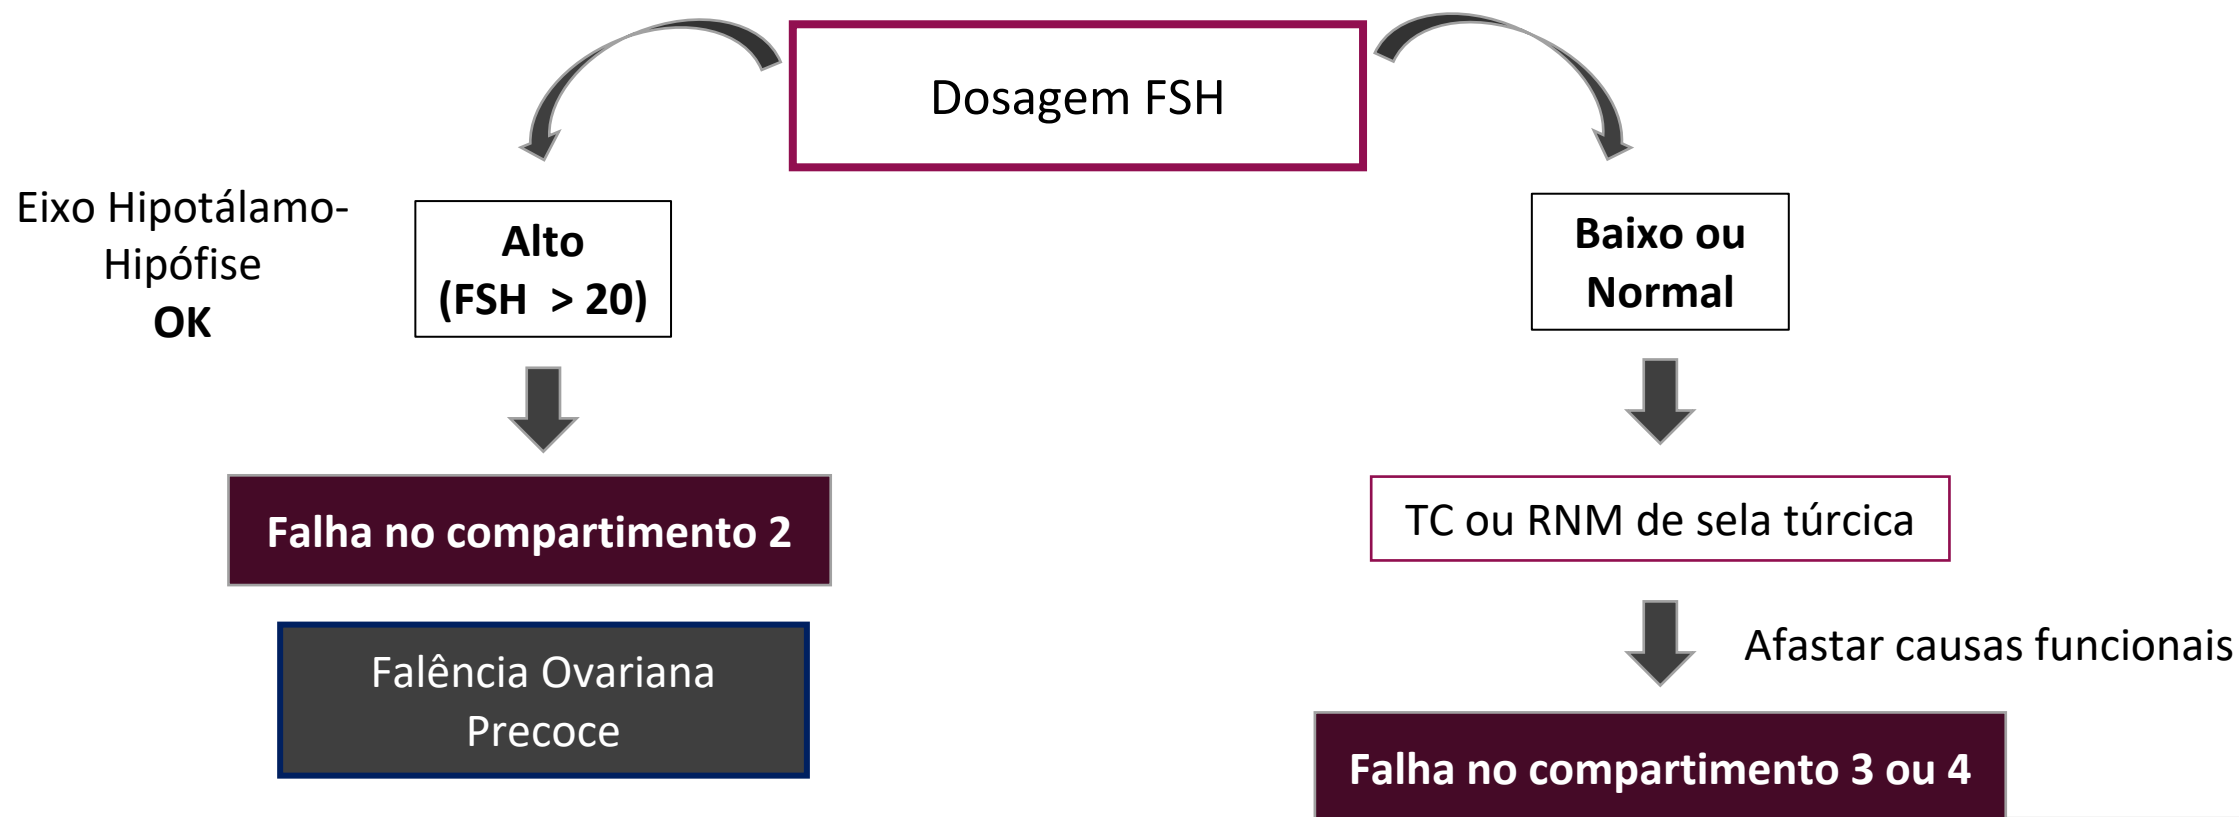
Dosagem FSH

Eixo Hipotálamo-Hipófise
**OK**

**Alto (FSH > 20)**

**Falha no compartimento 2**

Falência Ovariana Precoce

**Baixo ou Normal**

TC ou RNM de sela túrcica

Afastar causas funcionais

**Falha no compartimento 3 ou 4**